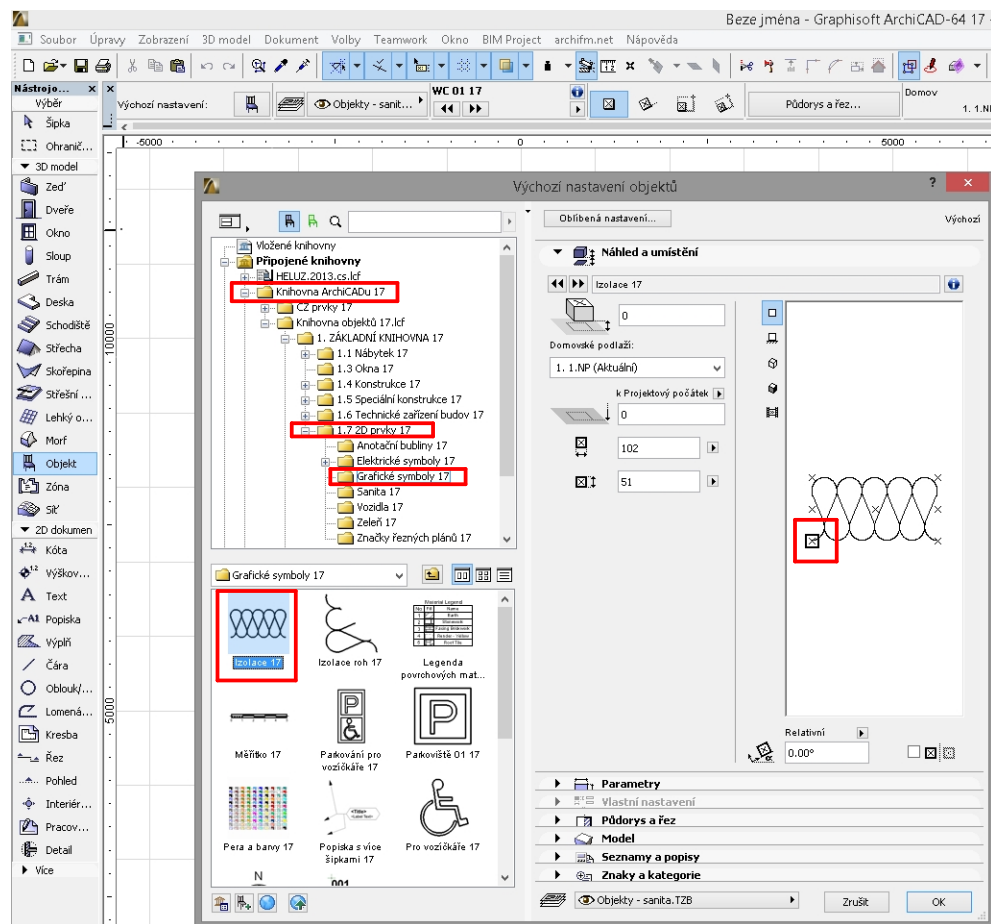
Beze jména - Graphisoft ArchiCAD-64 17

Soubor Úpravy Zobrazení 3D model Dokument Volby Teamwork Okno BIM Project archifm.net Nápověda

Nástrojo... Výběr
Šipka
Ohranič...
3D model
Zeď
Dveře
Okno
Sloup
Trám
Deska
Schodiště
Střecha
Skořepina
Střešní ...
Lehký o...
Morf
Objekt
Zóna
Síť
2D dokumen
Kóta
Výškov...
Text
Popiska
Výplň
Čára
Oblouk/...
Lomená...
Kresba
Řez
Pohled
Interiér...
Pracov...
Detail
Více

Výchozí nastavení: Objekty - sanit... WC 01 17 Půdorys a řez... Domov 1. 1.NP

-5000 0 5000
10000
5000

Výchozí nastavení objektů

Vložené knihovny
Připojené knihovny
HELUZ.2013.cs.lcf
Knihovna ArchiCADu 17
CZ prvky 17
Knihovna objektů 17.lcf
1. ZÁKLADNÍ KNIHOVNA 17
1.1 Nábytek 17
1.3 Okna 17
1.4 Konstrukce 17
1.5 Speciální konstrukce 17
1.6 Technické zařízení budov 17
1.7 2D prvky 17
Anotační bubliny 17
Elektrické symboly 17
Grafické symboly 17
Sanita 17
Vozidla 17
Zeleň 17
Značky řezných plánů 17

Grafické symboly 17

Izolace 17
Izolace roh 17
Legenda povrchových mat...
Měřítko 17
Parkování pro vozíčkáře 17
Parkoviště 01 17
Pera a barvy 17
Popiska s více šipkami 17
Pro vozíčkáře 17

Oblíbená nastavení...
Výchozí
Náhled a umístění
Izolace 17
0
Domovské podlaží:
1. 1.NP (Aktuální)
k Projektový počátek
0
102
51
Relativní
0.00°
Parametry
Vlastní nastavení
Půdorys a řez
Model
Seznamy a popisy
Znaky a kategorie
Objekty - sanita.TZB
Zrušit
OK